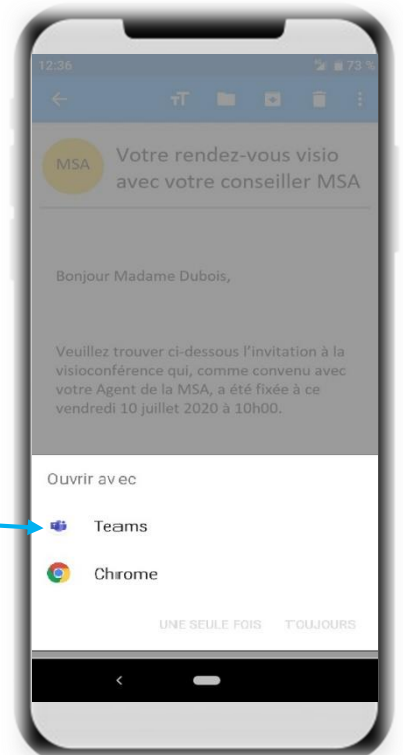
12:36

73 %

MSA

Votre rendez-vous visio avec votre conseiller MSA

Bonjour Madame Dubois,

Veuillez trouver ci-dessous l'invitation à la visioconférence qui, comme convenu avec votre Agent de la MSA, a été fixée à ce vendredi 10 juillet 2020 à 10h00.

Ouvrir avec

Teams

Chrome

UNE SEULE FOIS

TOUJOURS